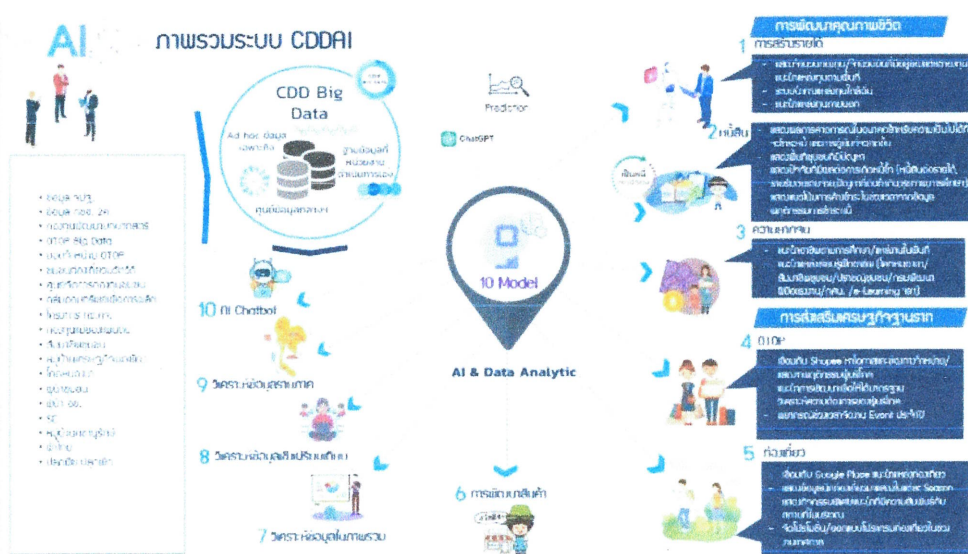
AI ภาพรวมระบบ CDDAI

CDD Big Data

Ad hoc ข้อมูลเฉพาะกิจ

ฐานข้อมูลที่หน่วยงานสามารถเอง

ศูนย์ข้อมูลกลาง

Prediction

ChatGPT

10 Model

AI & Data Analytic

10 AI Chatbot

9 วิเคราะห์ข้อมูลรายภาค

8 วิเคราะห์ข้อมูลเชิงเปรียบเทียบ

7 วิเคราะห์ข้อมูลในภาพรวม

6 การพัฒนาสินค้า

การพัฒนาคุณภาพชีวิต

1 การสร้างรายได้

2 หนี้สิน

3 ความยากจน

การส่งเสริมเศรษฐกิจฐานราก

4 OTOP

5 ท่องเที่ยว

เชื่อมกับ Shopee

เชื่อมกับ Google Place

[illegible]